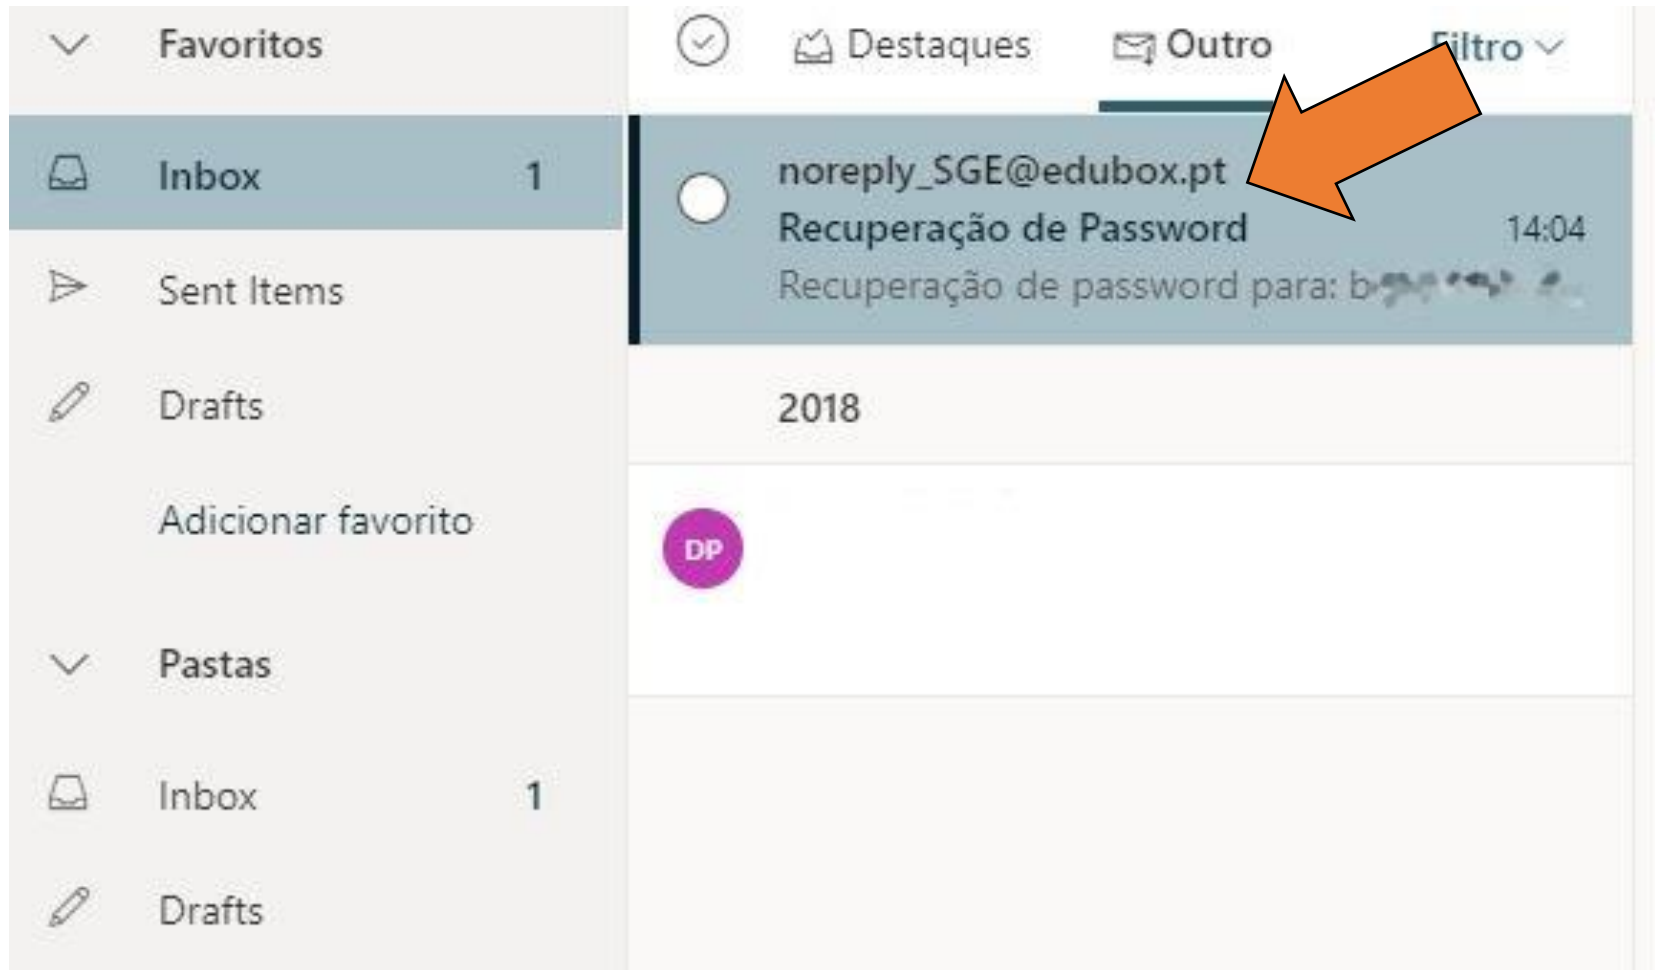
Favoritos

Inbox 1

Sent Items

Drafts

Adicionar favorito

Pastas

Inbox 1

Drafts

Destaques Outro Filtro

noreply_SGE@edubox.pt
Recuperação de Password 14:04
Recuperação de password para: b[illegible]

2018

DP